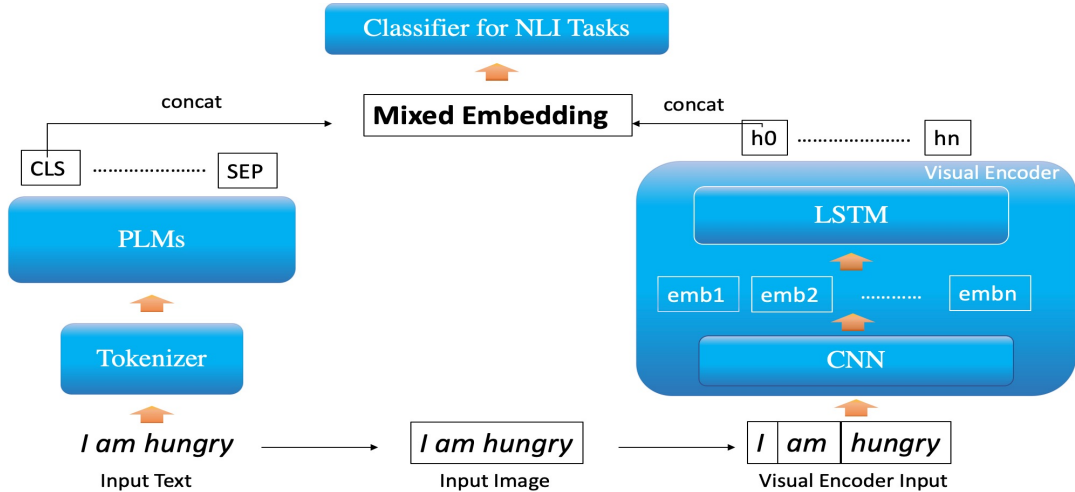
Classifier for NLI Tasks

concat

Mixed Embedding

concat

CLS ..................... SEP

h0 ..................... hn

Visual Encoder

PLMs

LSTM

emb1 emb2 ........... embn

Tokenizer

CNN

I am hungry

I am hungry

I am hungry

Input Text

Input Image

Visual Encoder Input